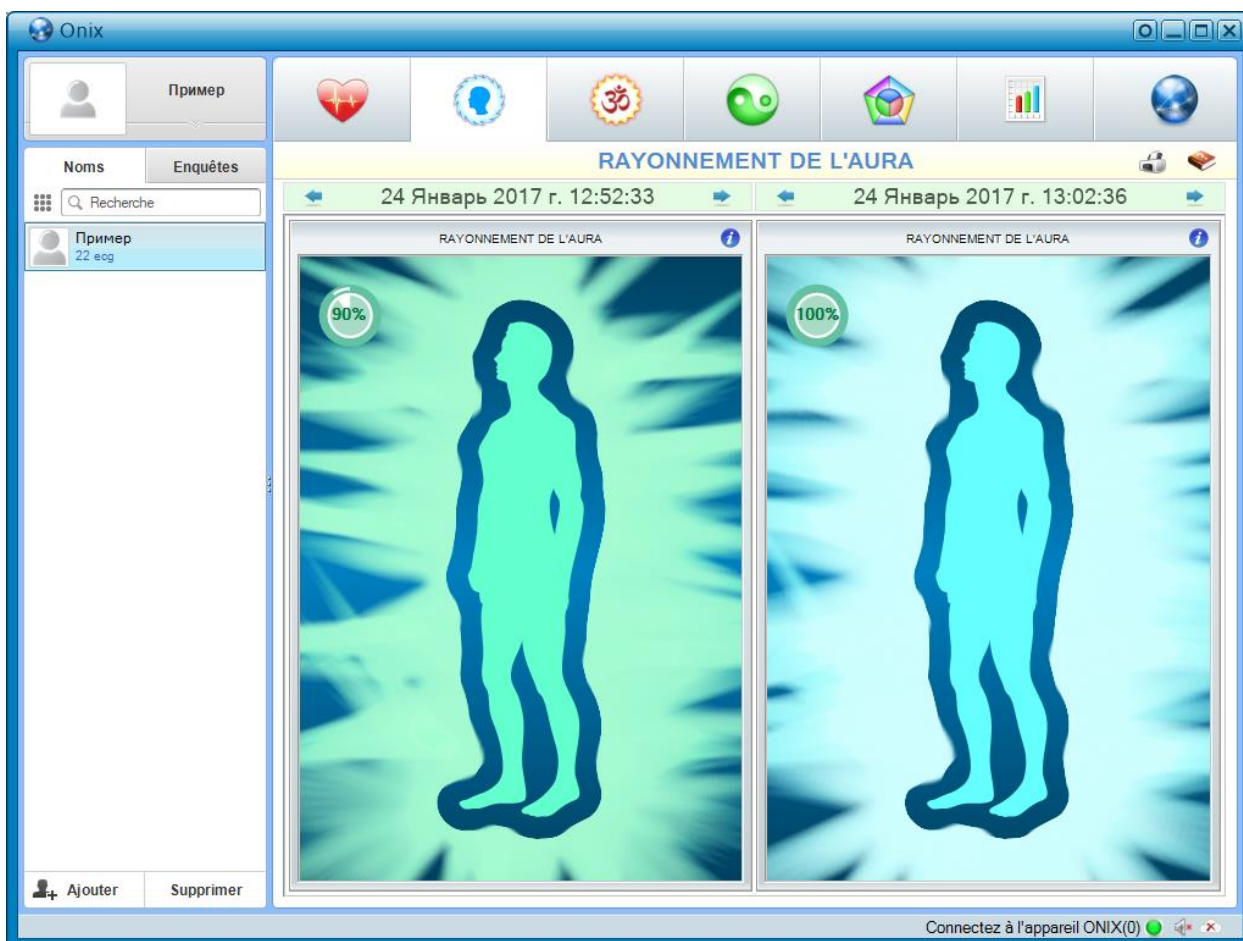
Onix

Пример

Noms

Enquêtes

Recherche

Пример
22 ecg

Ajouter

Supprimer

RAYONNEMENT DE L'AURA

24 Январь 2017 г. 12:52:33

24 Январь 2017 г. 13:02:36

RAYONNEMENT DE L'AURA

90%

RAYONNEMENT DE L'AURA

100%

Connectez à l'appareil ONIX(0)